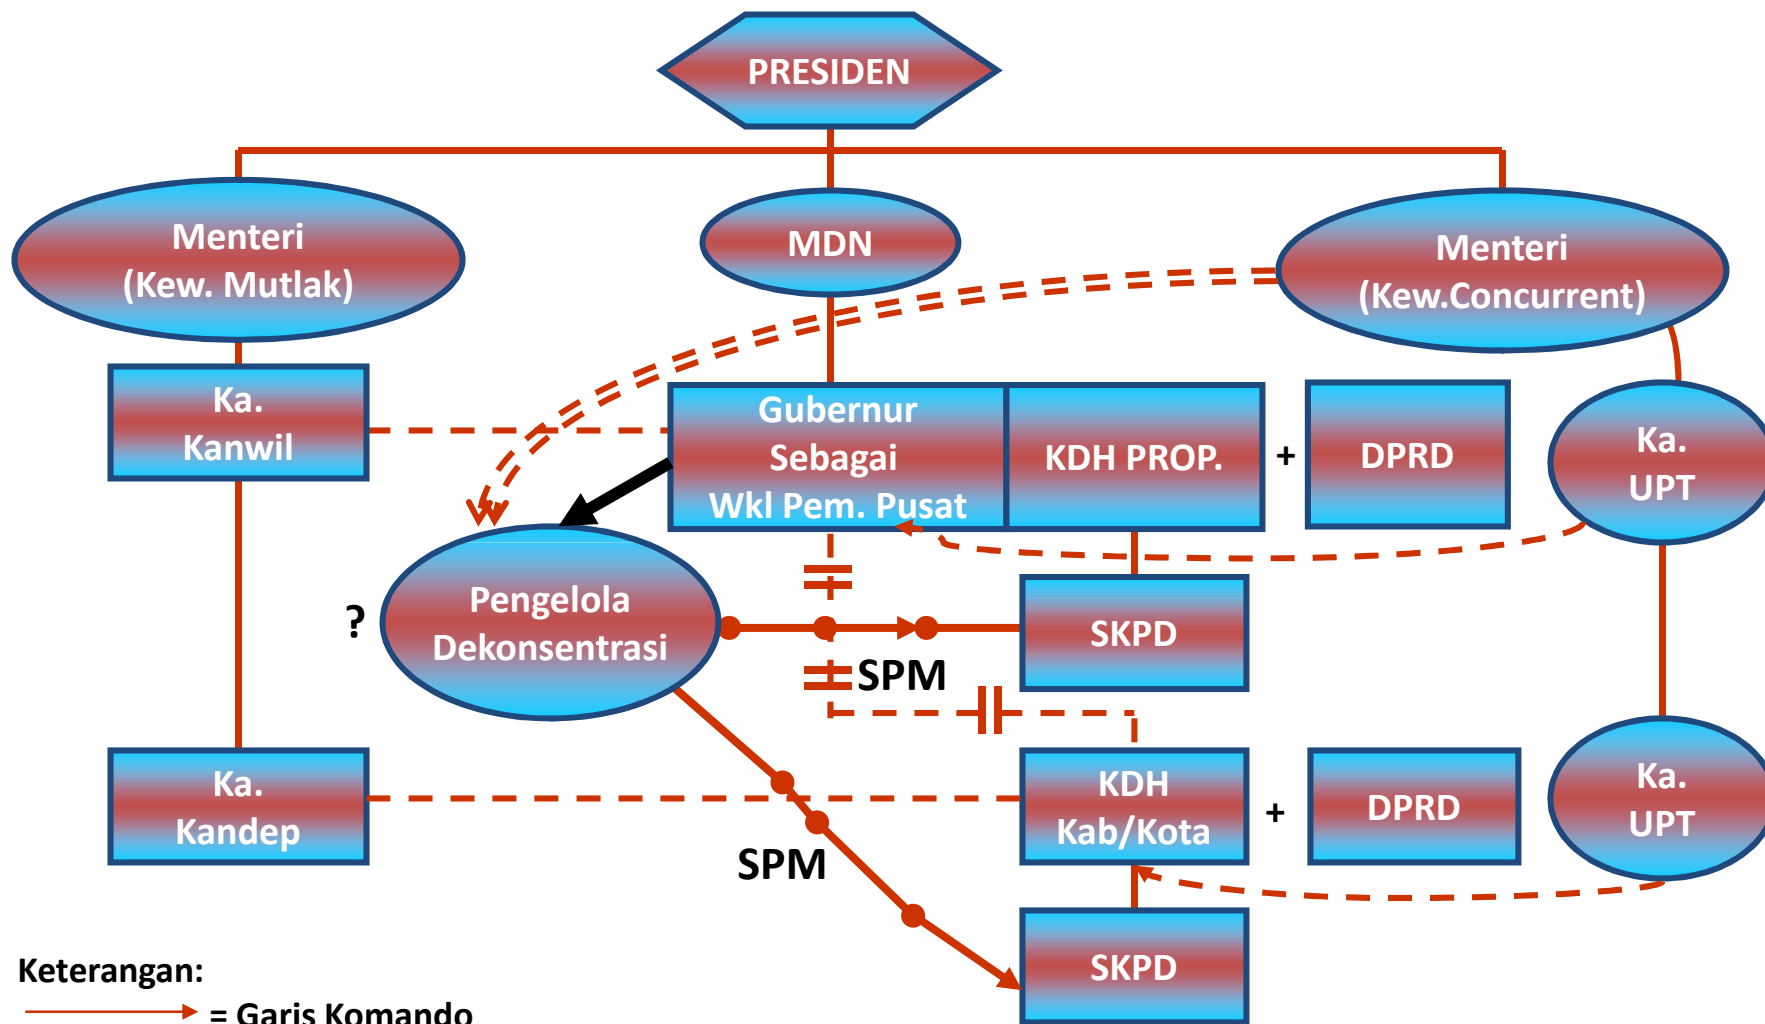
PRESIDEN

Menteri (Kew. Mutlak)

MDN

Menteri (Kew.Concurrent)

Ka. Kanwil

Gubernur Sebagai Wkl Pem. Pusat

KDH PROP.

+

DPRD

Ka. UPT

?

Pengelola Dekonsentrasi

SKPD

SPM

Ka. Kandep

KDH Kab/Kota

+

DPRD

Ka. UPT

SPM

SKPD

Keterangan:

= Garis Komando